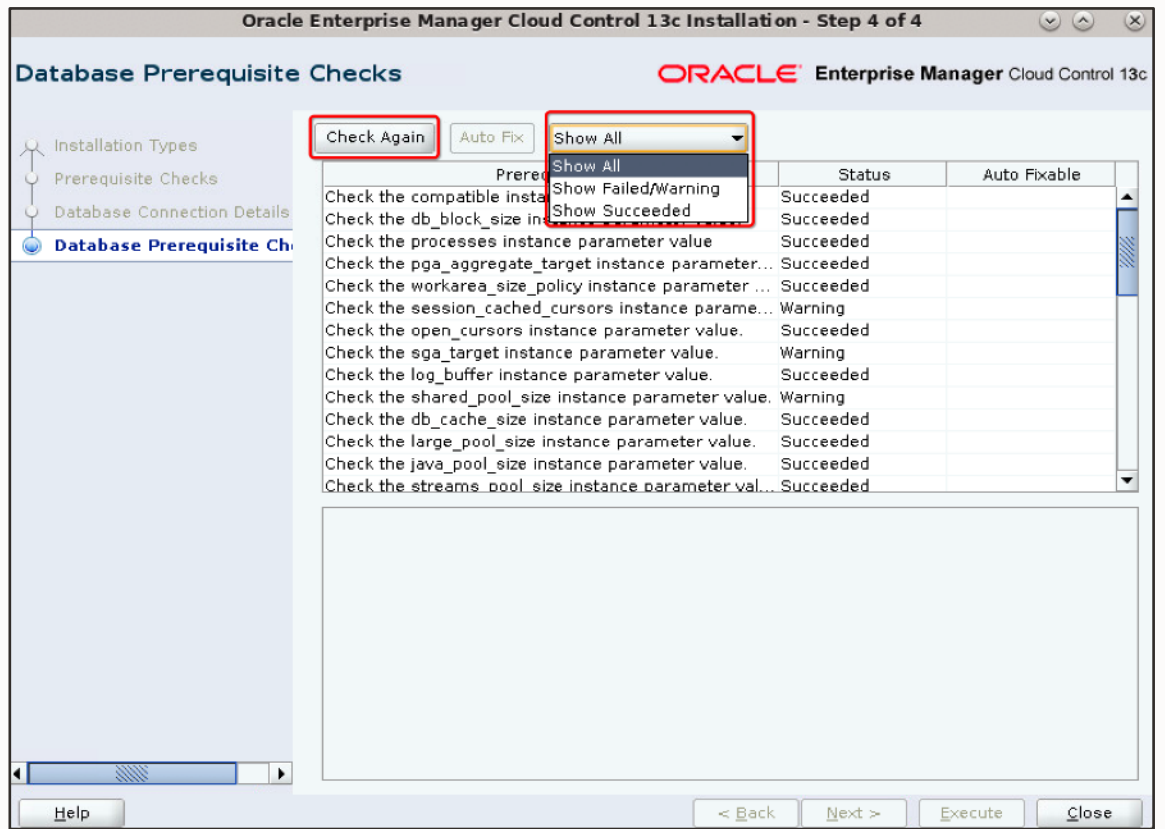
Oracle Enterprise Manager Cloud Control 13c Installation - Step 4 of 4

Database Prerequisite Checks

ORACLE Enterprise Manager Cloud Control 13c

Installation Types
Prerequisite Checks
Database Connection Details
Database Prerequisite Ch

Check Again
Auto Fix
Show All
Show All
Show Failed/Warning
Show Succeeded

| Prereq | Status | Auto Fixable |
|---|---|---|
| Check the compatible insta | Succeeded | |
| Check the db_block_size ins | Succeeded | |
| Check the processes instance parameter value | Succeeded | |
| Check the pga_aggregate_target instance parameter... | Succeeded | |
| Check the workarea_size_policy instance parameter ... | Succeeded | |
| Check the session_cached_cursors instance parame... | Warning | |
| Check the open_cursors instance parameter value. | Succeeded | |
| Check the sga_target instance parameter value. | Warning | |
| Check the log_buffer instance parameter value. | Succeeded | |
| Check the shared_pool_size instance parameter value. | Warning | |
| Check the db_cache_size instance parameter value. | Succeeded | |
| Check the large_pool_size instance parameter value. | Succeeded | |
| Check the java_pool_size instance parameter value. | Succeeded | |
| Check the streams_pool_size instance parameter val... | Succeeded | |

Help
< Back
Next >
Execute
Close